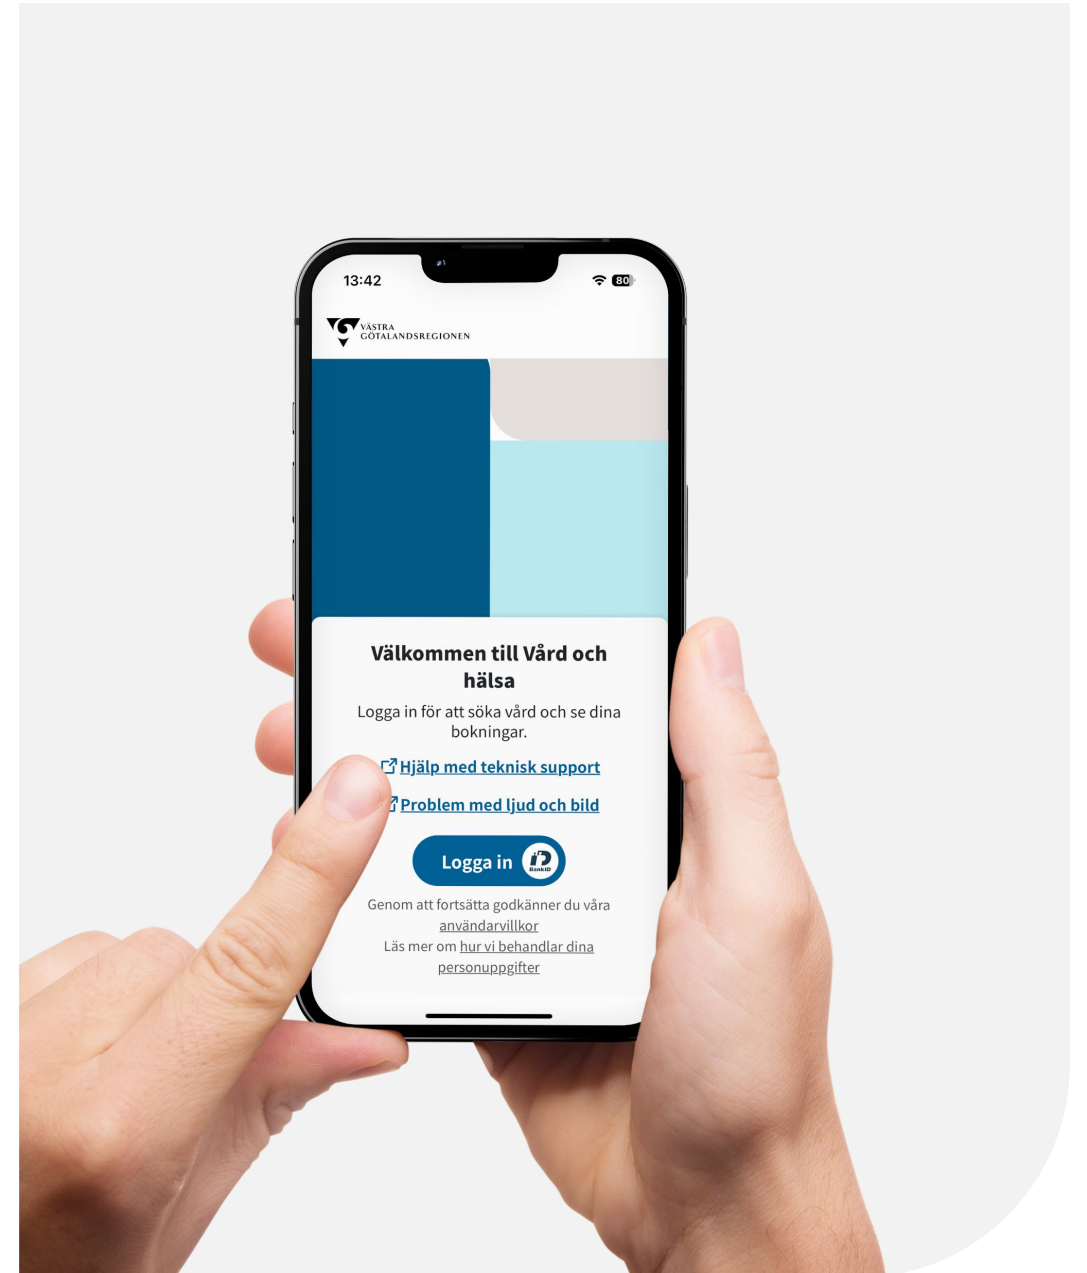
13:42

80

VÄSTRA GÖTALANDSREGIONEN

Välkommen till Vård och hälsa

Logga in för att söka vård och se dina bokningar.

Hjälp med teknisk support

Problem med ljud och bild

Logga in

BankID

Genom att fortsätta godkänner du våra användarvillkor
Läs mer om hur vi behandlar dina personuppgifter